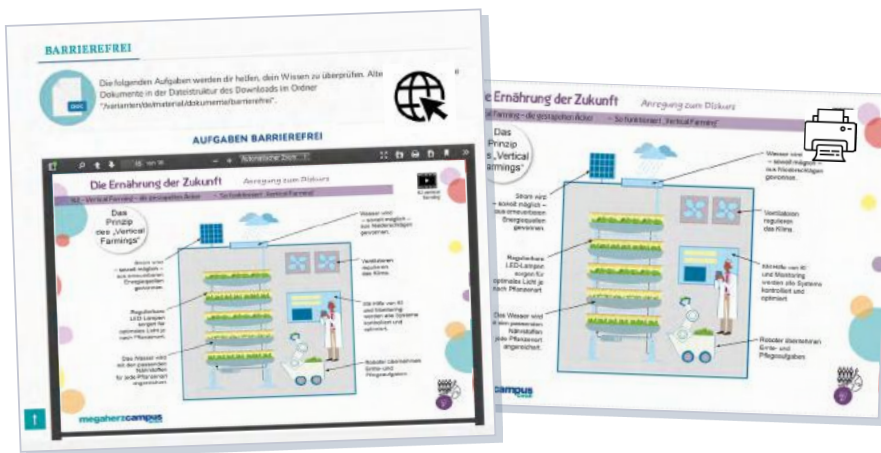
BARRIEREFREI

Die folgenden Aufgaben werden dir helfen, dein Wissen zu überprüfen. Alle Dokumente in der Dateistruktur des Downloads im Ordner "/varianten/de/material/dokumente/barrierefrei".

AUFGABEN BARRIEREFREI

Die Ernährung der Zukunft Anregung zum Diskurs

Vertical Farming – die gestapelten Äcker – So funktioniert „Vertical Farming"

Das Prinzip des „Vertical Farmings"

Strom wird – soweit möglich – aus erneuerbaren Energiequellen gewonnen.

Wasser wird – soweit möglich – aus Niederschlägen gewonnen.

Ventilatoren regulieren das Klima.

Regulierbare LED-Lampen sorgen für optimales Licht je nach Pflanzenart.

Mit Hilfe von KI und Monitoring werden alle Systeme kontrolliert und optimiert.

Das Wasser wird mit den passenden Nährstoffen für jede Pflanzenart angereichert.

Roboter übernehmen Ernte- und Pflegeaufgaben.

megaherz campus

Die Ernährung der Zukunft Anregung zum Diskurs

Farming – die gestapelten Äcker – So funktioniert „Vertical Farming"

Das Prinzip des „Vertical Farmings"

Wasser wird – soweit möglich – aus Niederschlägen gewonnen.

Strom wird – soweit möglich – aus erneuerbaren Energiequellen gewonnen.

Ventilatoren regulieren das Klima.

Regulierbare LED-Lampen sorgen für optimales Licht je nach Pflanzenart.

Mit Hilfe von KI und Monitoring werden alle Systeme kontrolliert und optimiert.

Das Wasser wird mit den passenden Nährstoffen für jede Pflanzenart angereichert.

Roboter übernehmen Ernte- und Pflegeaufgaben.

campus